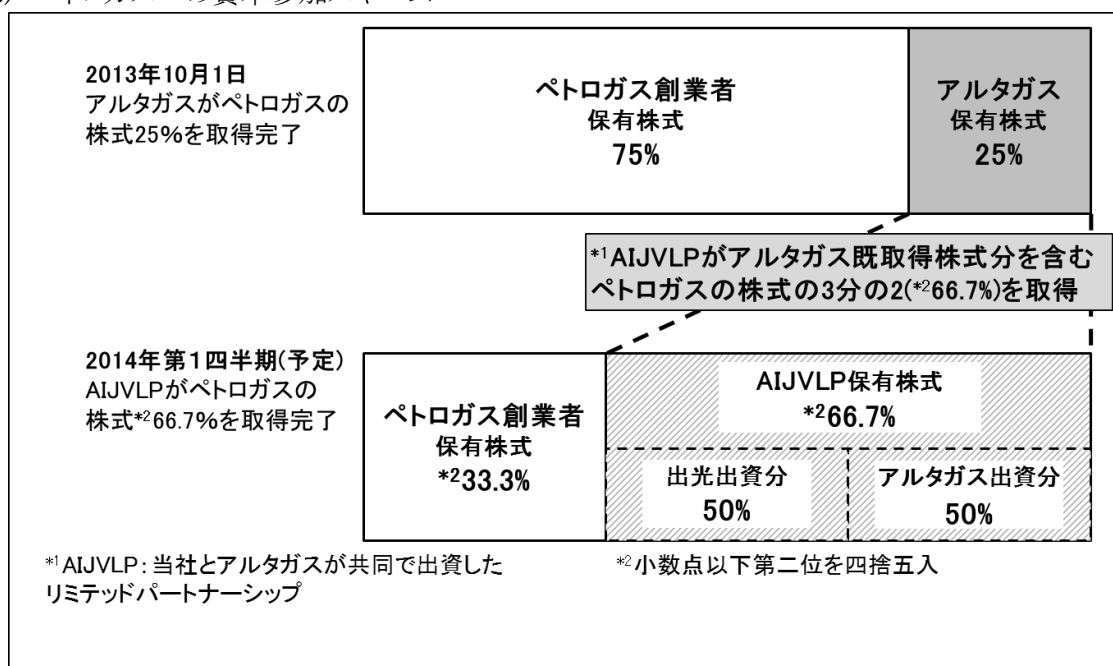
2013年10月1日
アルタガスがペトロガスの株式25%を取得完了

ペトロガス創業者
保有株式
75%

アルタガス
保有株式
25%

*1AIJVLPがアルタガス既取得株式分を含むペトロガスの株式の3分の2(*266.7%)を取得

2014年第1四半期(予定)
AIJVLPがペトロガスの株式*266.7%を取得完了

ペトロガス創業者
保有株式
*233.3%

AIJVLP保有株式
*266.7%

出光出資分
50%

アルタガス出資分
50%

*1AIJVLP：当社とアルタガスが共同で出資したリミテッドパートナーシップ

*2小数点以下第二位を四捨五入